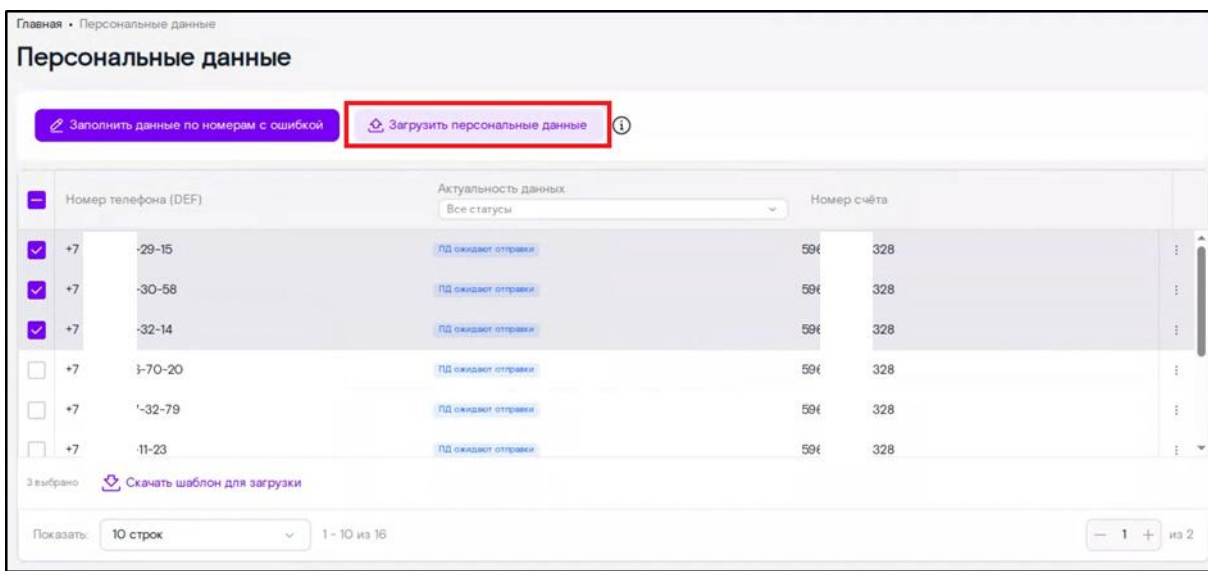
Главная • Персональные данные

Персональные данные

Заполнить данные по номерам с ошибкой

Загрузить персональные данные

| Номер телефона (DEF) | Актуальность данных Все статусы | Номер счёта |
|---|---|---|
| +7 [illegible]-29-15 | ПД ожидают отправки | 59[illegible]328 |
| +7 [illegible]-30-58 | ПД ожидают отправки | 59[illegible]328 |
| +7 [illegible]-32-14 | ПД ожидают отправки | 59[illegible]328 |
| +7 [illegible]-70-20 | ПД ожидают отправки | 59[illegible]328 |
| +7 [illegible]-32-79 | ПД ожидают отправки | 59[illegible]328 |
| +7 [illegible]-11-23 | ПД ожидают отправки | 59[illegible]328 |

3 выбрано Скачать шаблон для загрузки

Показать: 10 строк 1 - 10 из 16

— 1 + из 2